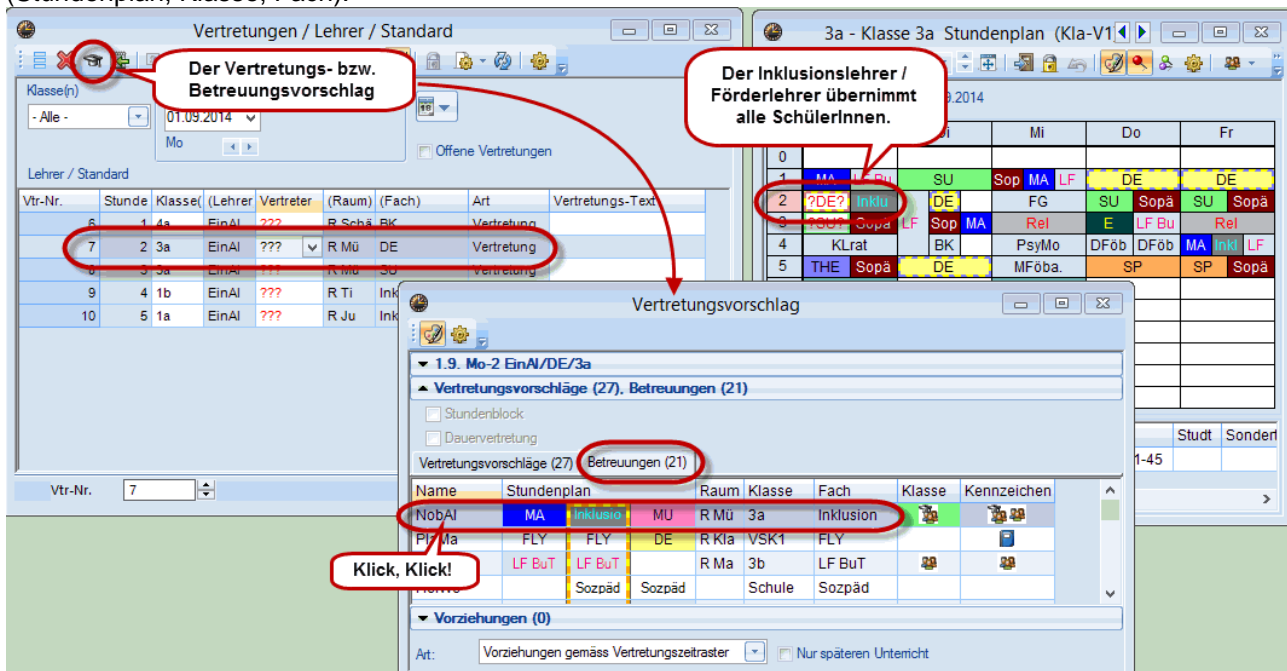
(Stundenplan, Klasse, Fach).

Vertretungen / Lehrer / Standard

Der Vertretungs- bzw. Betreuungsvorschlag

Klasse(n)
- Alle -
01.09.2014
Mo
Offene Vertretungen

Lehrer / Standard

| Vtr-Nr. | Stunde | Klasse( | (Lehrer | Vertreter | (Raum) | (Fach) | Art | Vertretungs-Text |
|---|---|---|---|---|---|---|---|---|
| 6 | 1 | 4a | EinAl | ??? | R Schä | BK | Vertretung | |
| 7 | 2 | 3a | EinAl | ??? | R Mü | DE | Vertretung | |
| 8 | 3 | 3a | EinAl | ??? | R Mü | SU | Vertretung | |
| 9 | 4 | 1b | EinAl | ??? | R Ti | Ink | | |
| 10 | 5 | 1a | EinAl | ??? | R Ju | Ink | | |

Vtr-Nr. 7

3a - Klasse 3a Stundenplan (Kla-V1

Der Inklusionslehrer / Förderlehrer übernimmt alle SchülerInnen.

9.2014

| | | i | Mi | Do | Fr |
|---|---|---|---|---|---|
| 0 | | | | | |
| 1 | MA LF Bu | SU | Sop MA LF | DE | DE |
| 2 | ?DE? Inklu | DE | FG | SU Sopä | SU Sopä |
| 3 | ?SU? Sopä LF | Sop MA | Rel | E LF Bu | Rel |
| 4 | KLrat | BK | PsyMo | DFöb DFöb | MA Inkl LF |
| 5 | THE Sopä | DE | MFöba. | SP | SP Sopä |

Studt Sonderi
1-45

Vertretungsvorschlag

▼ 1.9. Mo-2 EinAl/DE/3a
▲ Vertretungsvorschläge (27), Betreuungen (21)
Stundenblock
Dauervertretung
Vertretungsvorschläge (27) Betreuungen (21)

| Name | Stundenplan | | | Raum | Klasse | Fach | Klasse | Kennzeichen |
|---|---|---|---|---|---|---|---|---|
| NobAl | MA | Inklusio | MU | R Mü | 3a | Inklusion | | |
| PlaMa | FLY | FLY | DE | R Kla | VSK1 | FLY | | |
| | LF BuT | LF BuT | | R Ma | 3b | LF BuT | | |
| | | Sozpäd | Sozpäd | | Schule | Sozpäd | | |

Klick, Klick!

▼ Vorziehungen (0)
Art: Vorziehungen gemäss Vertretungszeitraster
Nur späteren Unterricht